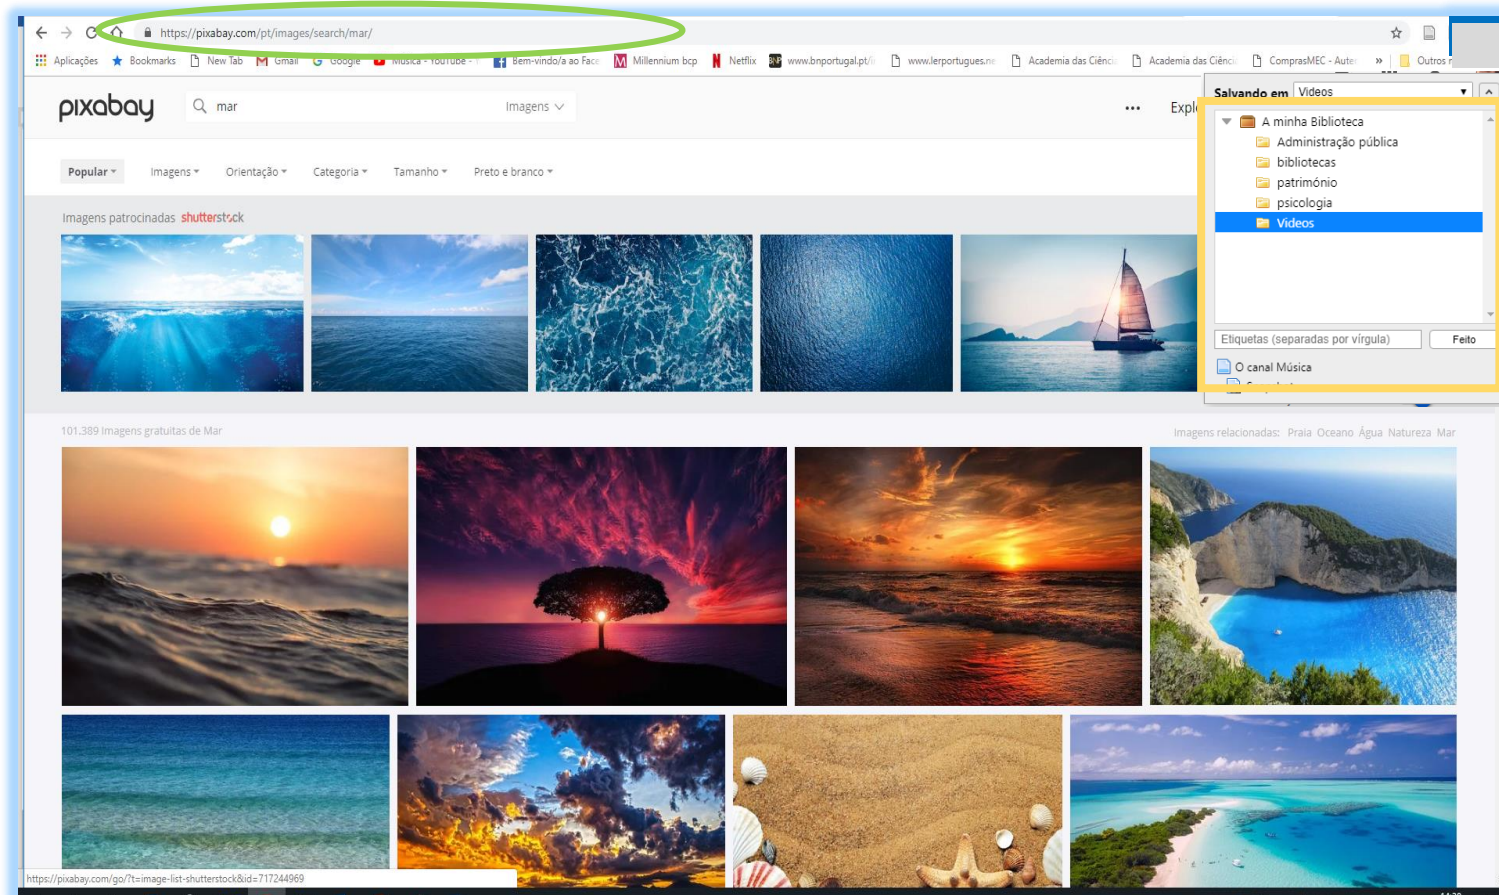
https://pixabay.com/pt/images/search/mar/

Aplicações Bookmarks New Tab Gmail Google Música - YouTube Bem-vindo/a ao Face Millennium bcp Netflix www.bnportugal.pt/ www.lerportugues.ne Academia das Ciênc Academia das Ciênc ComprasMEC - Auter » Outros

pixabay mar Imagens ••• Expl

Salvando em Videos

A minha Biblioteca
Administração pública
bibliotecas
património
psicologia
Videos

Etiquetas (separadas por vírgula) Feito

O canal Música

Popular Imagens Orientação Categoria Tamanho Preto e branco

Imagens patrocinadas shutterstock

101.389 Imagens gratuitas de Mar

Imagens relacionadas: Praia Oceano Água Natureza Mar

https://pixabay.com/go/?t=image-list-shutterstock&id=717244969